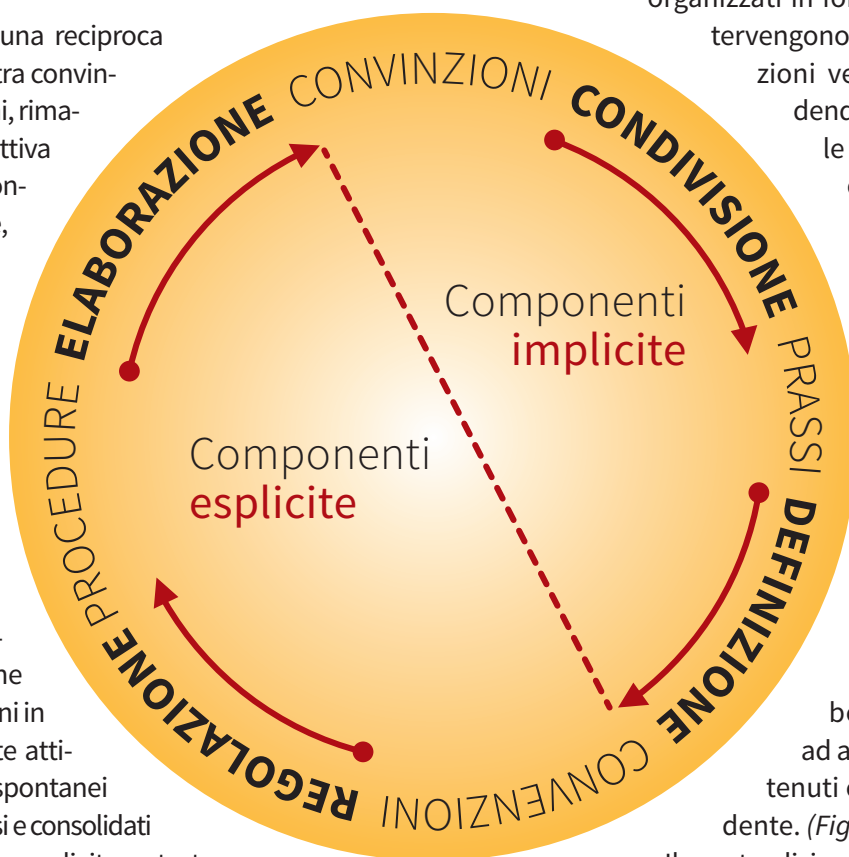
una reciproca
tra convin-
i, rima-
ttiva
on-
,

organizzati in for
tervengono
zioni ve
denc
le
c

ELABORAZIONE
CONVINZIONI
CONDIVISIONE
PRASSI
DEFINIZIONE
CONVENZIONI
REGOLAZIONE
PROCEDURE

Componenti
implicite

Componenti
esplicite

-
ne
mi in
te atti-
spontanei
si e consolidati

be
ad a
tenuti
dente. (Fig